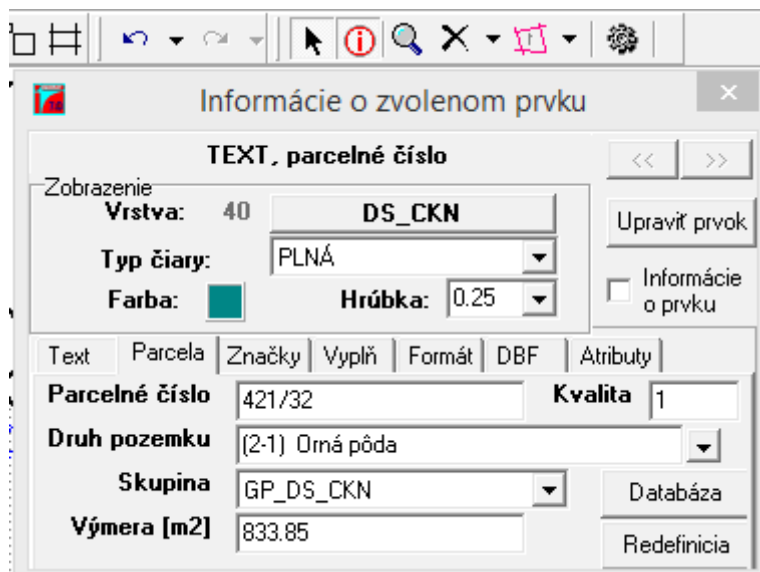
Informácie o zvolenom prvku

×

TEXT, parcelné číslo

<<

>>

Zobrazenie

Vrstva: 40

DS_CKN

Typ čiary: PLNÁ

Farba:

Hrúbka: 0.25

Upraviť prvok

Informácie o prvku

Text | Parcela | Značky | Vyplň | Formát | DBF | Atribúty

Parcelné číslo 421/32

Kvalita 1

Druh pozemku (2-1) Orná pôda

Skupina GP_DS_CKN

Databáza

Výmera [m2] 833.85

Redefinícia